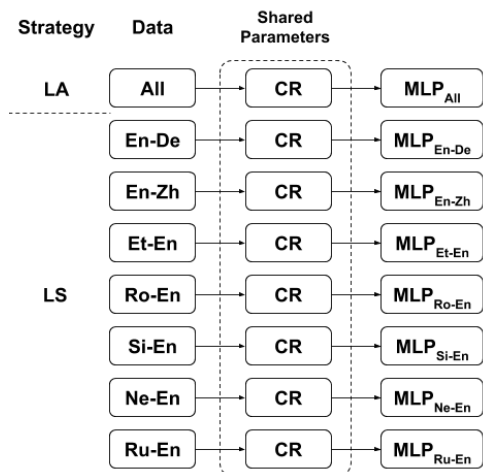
Strategy Data Shared Parameters

LA All CR $MLP_{All}$

LS

En-De CR $MLP_{En\text{-}De}$

En-Zh CR $MLP_{En\text{-}Zh}$

Et-En CR $MLP_{Et\text{-}En}$

Ro-En CR $MLP_{Ro\text{-}En}$

Si-En CR $MLP_{Si\text{-}En}$

Ne-En CR $MLP_{Ne\text{-}En}$

Ru-En CR $MLP_{Ru\text{-}En}$